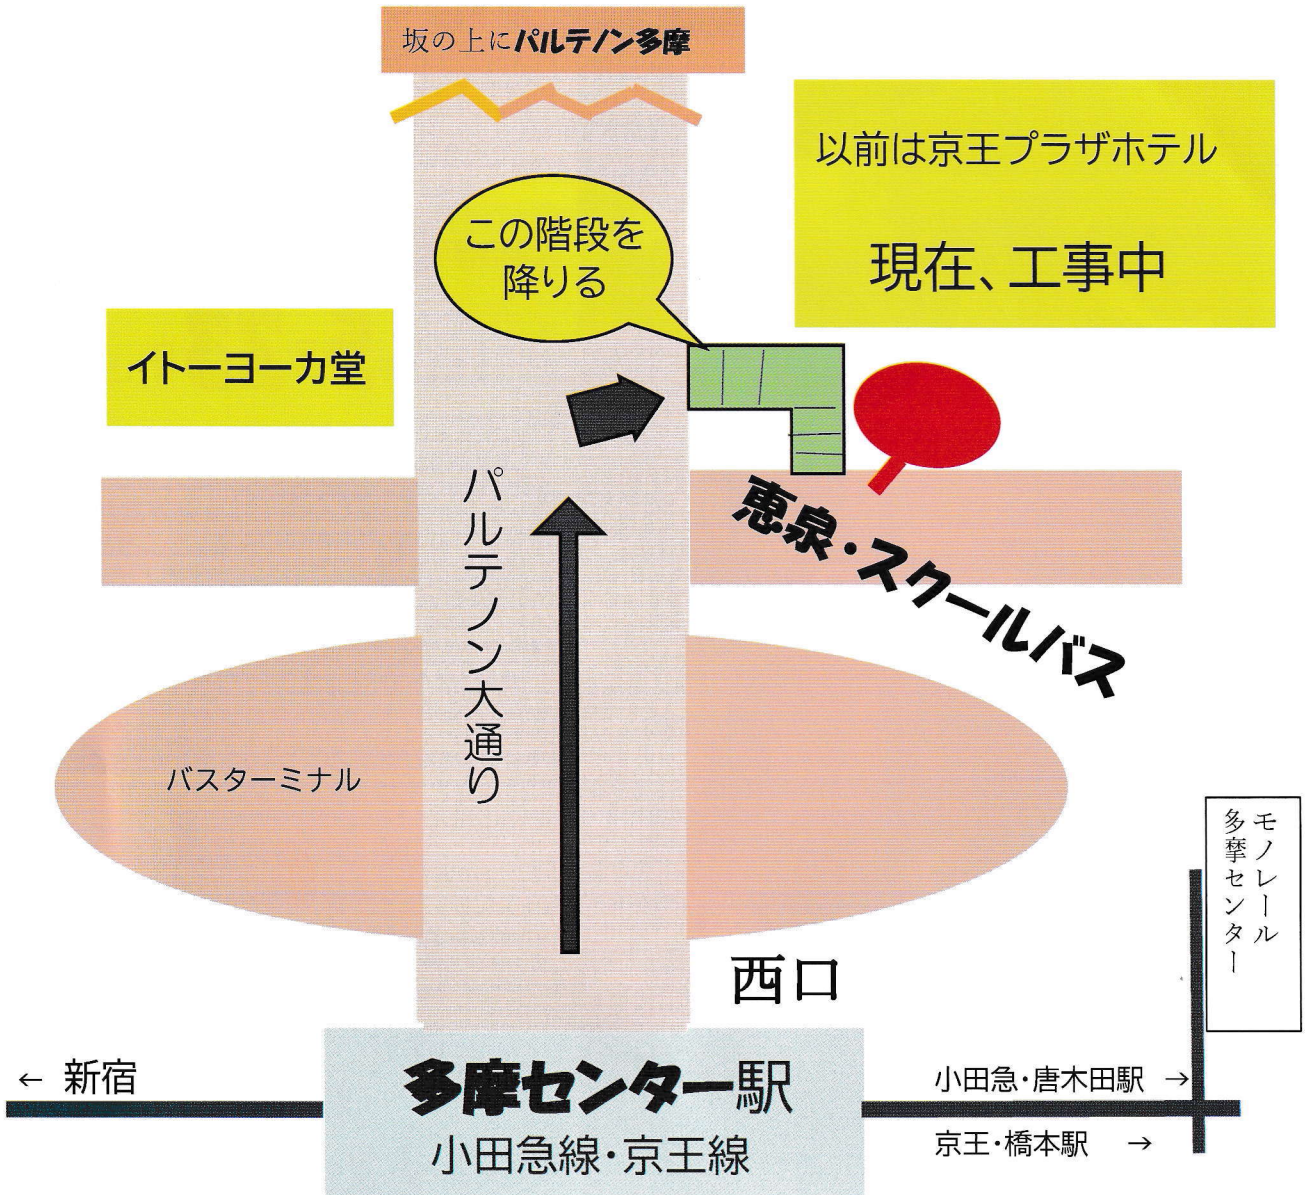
坂の上にパルテノン多摩

以前は京王プラザホテル

現在、工事中

この階段を降りる

イトーヨーカ堂

パルテノン大通り

恵泉・スクールバス

バスターミナル

モノレール多摩センター

西口

← 新宿

多摩センター駅
小田急線・京王線

小田急・唐木田駅 →

京王・橋本駅 →